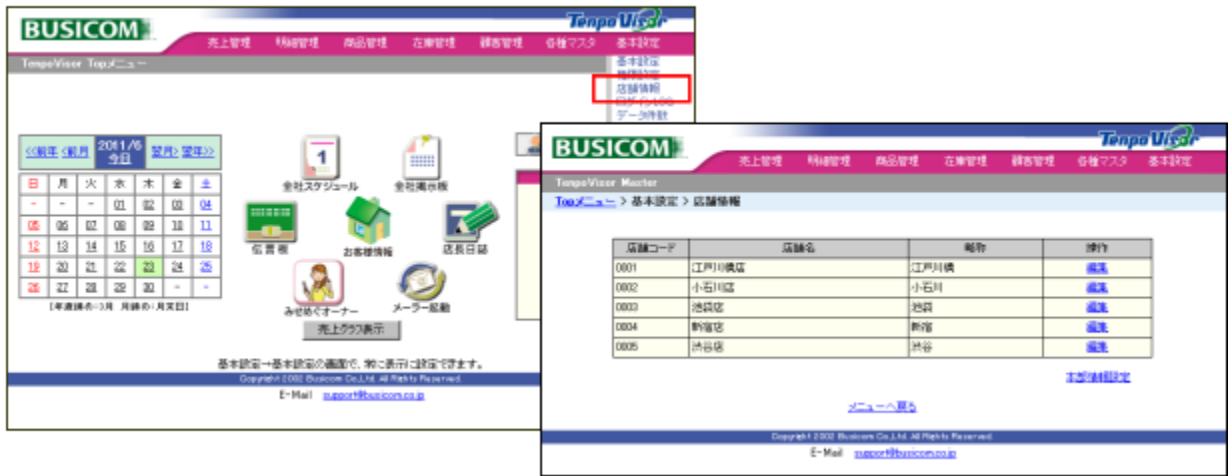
BUSICOM

TenpoVisor

売上管理 明細管理 商品管理 在庫管理 顧客管理 各種マスタ 基本設定

TenpoVisor Topメニュー

基本設定
権限設定
店舗情報
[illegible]
データ削除

<<前年 <前月 2011/6 今日 翌月> 翌年>>

| 日 | 月 | 火 | 水 | 木 | 金 | 土 |
|---|---|---|---|---|---|---|
| - | - | - | 01 | 02 | 03 | 04 |
| 05 | 06 | 07 | 08 | 09 | 10 | 11 |
| 12 | 13 | 14 | 15 | 16 | 17 | 18 |
| 19 | 20 | 21 | 22 | 23 | 24 | 25 |
| 26 | 27 | 28 | 29 | 30 | - | - |

[年度開始:○月 月締め:○月末日]

全社スケジュール
全社掲示板
伝言板
お客様情報
店長日誌
みせなびオーナー
メーラー起動

売上グラフ表示

基本設定→基本設定の画面で、常に表示に設定できます。

Copyright 2002 Busicom Co.,Ltd. All Rights Reserved.

E-Mail support@busicom.co.jp

BUSICOM

TenpoVisor

売上管理 明細管理 商品管理 在庫管理 顧客管理 各種マスタ 基本設定

TenpoVisor Master

Topメニュー > 基本設定 > 店舗情報

| 店舗コード | 店舗名 | 略称 | 操作 |
|---|---|---|---|
| 0001 | 江戸川橋店 | 江戸川橋 | 編集 |
| 0002 | 小石川店 | 小石川 | 編集 |
| 0003 | 池袋店 | 池袋 | 編集 |
| 0004 | 新宿店 | 新宿 | 編集 |
| 0005 | 渋谷店 | 渋谷 | 編集 |

本部情報設定

メニューへ戻る

Copyright 2002 Busicom Co.,Ltd. All Rights Reserved.

E-Mail support@busicom.co.jp